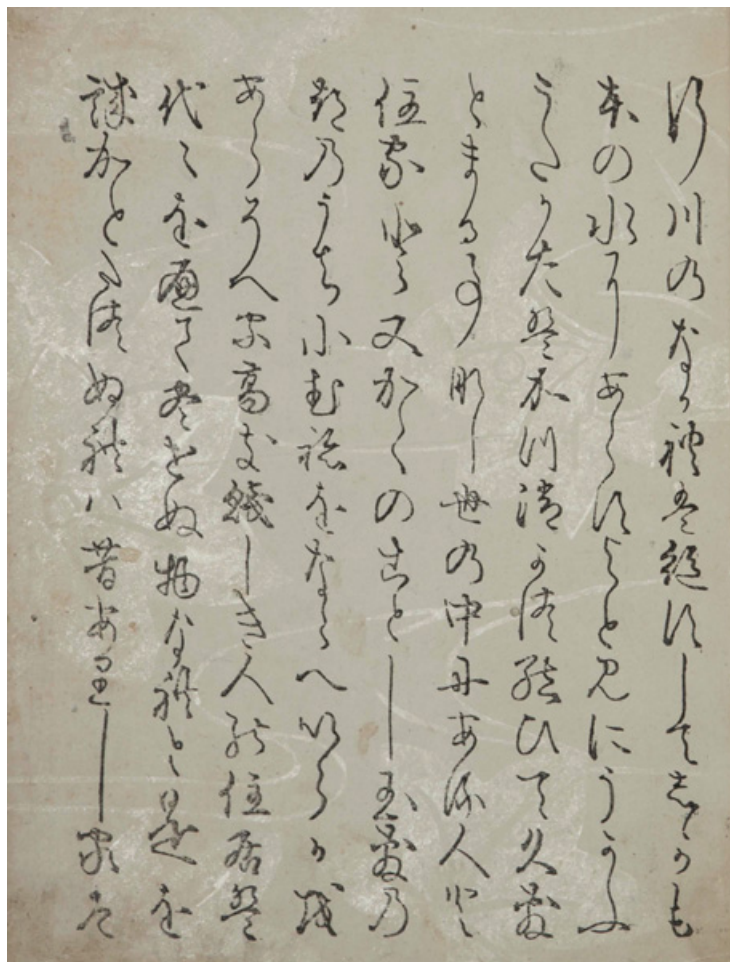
ゆく川のなかれは絶えしてしかも
本の水にあらすよとみにうかふ
うたかたはかつ消えかつ結ひて久しく
とまる事なし世の中にある人と
住家とまたかくのことし玉しきの
都のうちにむねをならへいらかを
あらそへる高き賤しき人の住居は
代々を経て尽きせぬ物なれとこれを
誠かと尋ぬれは昔ありし家は